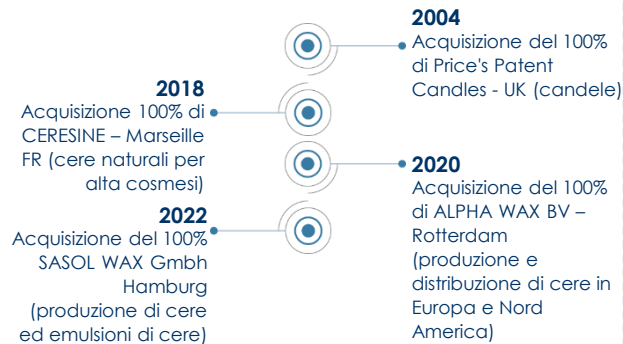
2004
Acquisizione del 100% di Price's Patent Candles - UK (candele)

2018
Acquisizione 100% di CERESINE – Marseille FR (cere naturali per alta cosmesi)

2020
Acquisizione del 100% di ALPHA WAX BV – Rotterdam (produzione e distribuzione di cere in Europa e Nord America)

2022
Acquisizione del 100% SASOL WAX Gmbh Hamburg (produzione di cere ed emulsioni di cere)